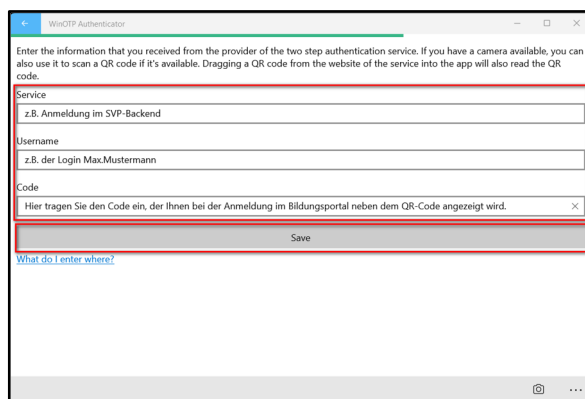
WinOTP Authenticator

Enter the information that you received from the provider of the two step authentication service. If you have a camera available, you can also use it to scan a QR code if it's available. Dragging a QR code from the website of the service into the app will also read the QR code.

Service

z.B. Anmeldung im SVP-Backend

Username

z.B. der Login Max.Mustermann

Code

Hier tragen Sie den Code ein, der Ihnen bei der Anmeldung im Bildungsportal neben dem QR-Code angezeigt wird.

Save

What do I enter where?